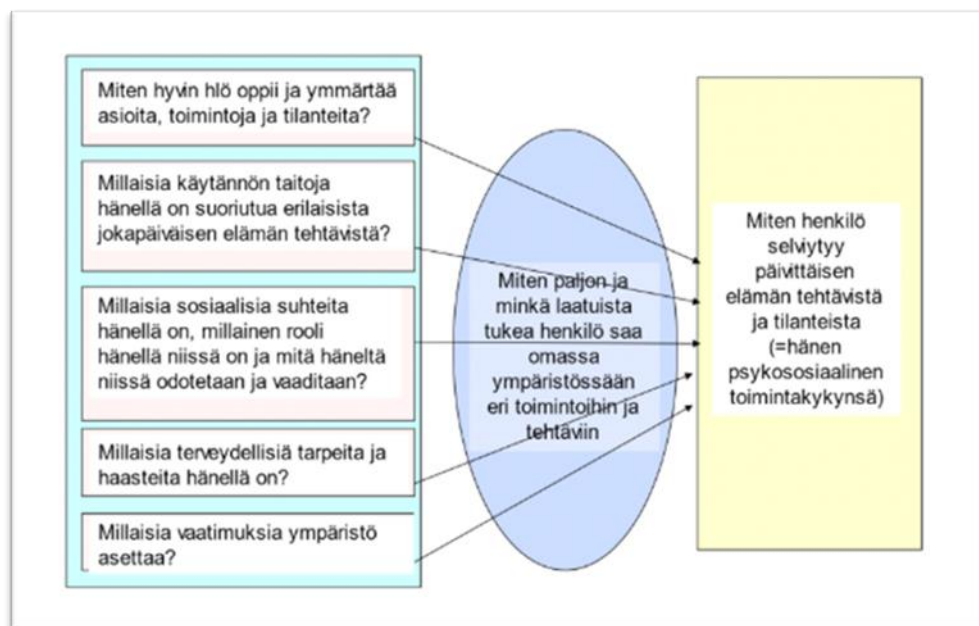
Miten hyvin hlö oppii ja ymmärtää asioita, toimintoja ja tilanteita?

Millaisia käytännön taitoja hänellä on suoriutua erilaisista jokapäiväisen elämän tehtävistä?

Millaisia sosiaalisia suhteita hänellä on, millainen rooli hänellä niissä on ja mitä häneltä niissä odotetaan ja vaaditaan?

Millaisia terveydellisiä tarpeita ja haasteita hänellä on?

Millaisia vaatimuksia ympäristö asettaa?

Miten paljon ja minkä laatuista tukea henkilö saa omassa ympäristössään eri toimintoihin ja tehtäviin

Miten henkilö selviytyy päivittäisen elämän tehtävistä ja tilanteista (=hänen psykososiaalinen toimintakykynsä)